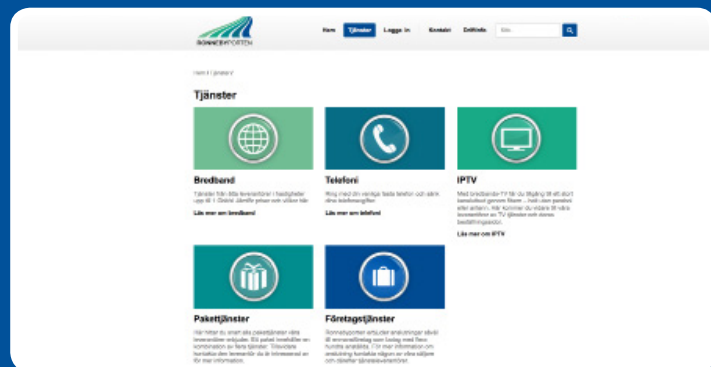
RONNEBYPORTEN

Hem Tjänster Logga in Kontakt Driftinfo Sök

Hem / tjänster

Tjänster

Bredband

Tjänster från våra leverantörer i hastigheter upp till 1 Gbit/s! Jämför priser och utbud här

Läs mer om bredband

Telefoni

Ring med din vanliga fasta telefon och sänk dina telefonavgifter

Läs mer om telefoni

IPTV

Med bredbands-TV får du tillgång till ett stort kanalutbud genom fibern – helt utan parabol eller antenn. Här kommer du vidare till våra leverantörer av TV-tjänster och deras beställningssidor.

Läs mer om IPTV

Pakettjänster

Här hittar du smart alla pakettjänster våra leverantörer erbjuder. Ett paket innehåller en kombination av flera tjänster. Tillsvidare kontakta den leverantör du är intresserad av för mer information.

Företagstjänster

Ronnebyporten erbjuder anslutningar såväl till enmansföretag som bolag med flera hundra anställda. För mer information om anslutning kontakta någon av våra säljare och tjänsteleverantörer.